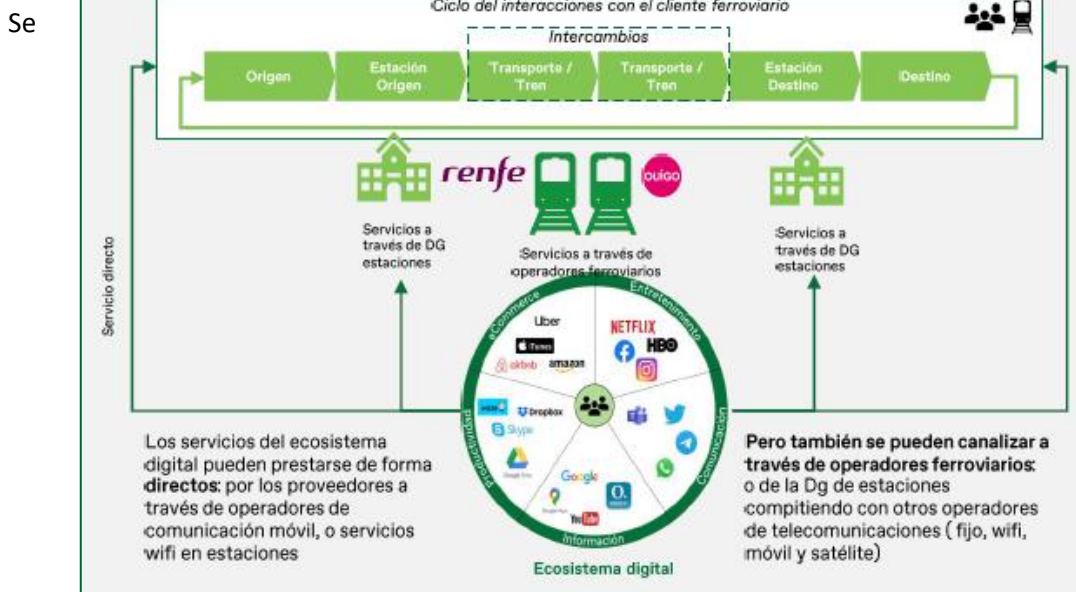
Se

Ciclo del interacciones con el cliente ferroviario

Intercambios

Origen
Estación Origen
Transporte / Tren
Transporte / Tren
Estación Destino
Destino

renfe
ouigo

Servicios a través de DG estaciones

Servicios a través de operadores ferroviarios

Servicios a través de DG estaciones

Servicio directo

eCommerce
Entretenimiento
Comunicación
Información
Productividad

Uber
iTunes
airbnb
amazon
NETFLIX
HBO
Dropbox
Skype
Google
YouTube
O.

Los servicios del ecosistema digital pueden prestarse de forma **directos**: por los proveedores a través de operadores de comunicación móvil, o servicios wifi en estaciones

**Pero también se pueden canalizar a través de operadores ferroviarios**: o de la Dg de estaciones compitiendo con otros operadores de telecomunicaciones ( fijo, wifi, móvil y satélite)

Ecosistema digital